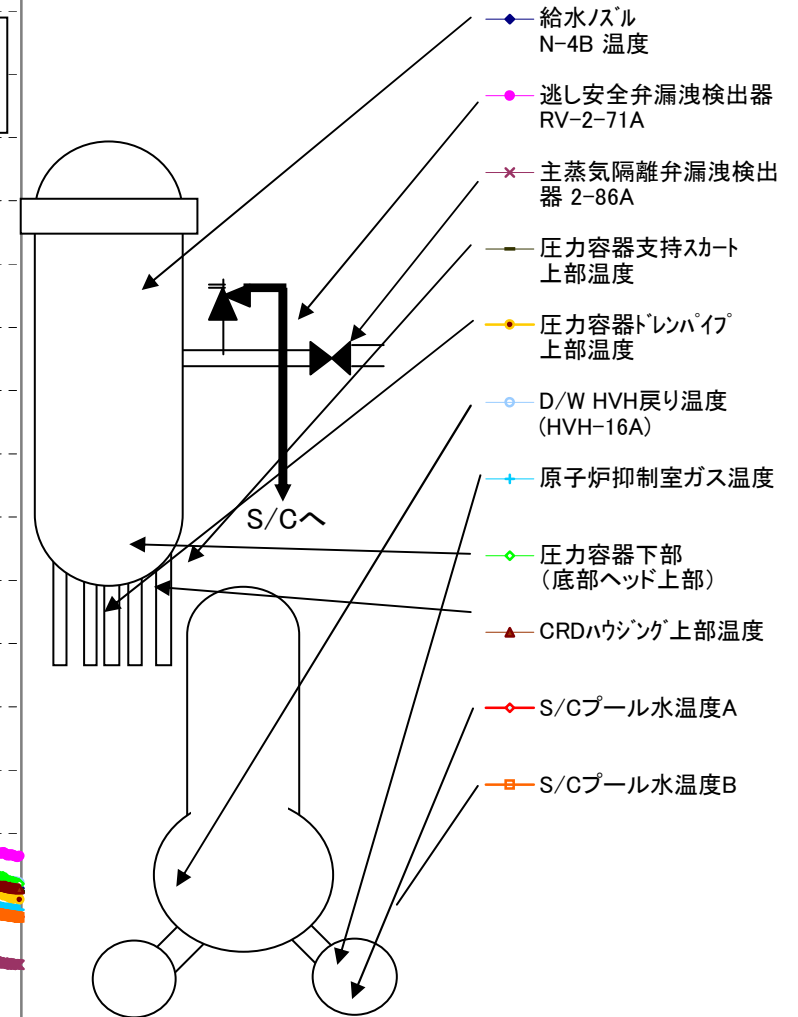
給水ﾉｽﾞﾙ N-4B 温度

逃し安全弁漏洩検出器 RV-2-71A

主蒸気隔離弁漏洩検出器 2-86A

圧力容器支持ｽｶｰﾄ 上部温度

圧力容器ﾄﾞﾚﾝﾊﾟｲﾌﾟ 上部温度

D/W HVH戻り温度 (HVH-16A)

原子炉抑制室ガス温度

圧力容器下部 (底部ヘッド上部)

CRDﾊｳｼﾞﾝｸﾞ上部温度

S/Cプール水温度A

S/Cプール水温度B

S/Cへ